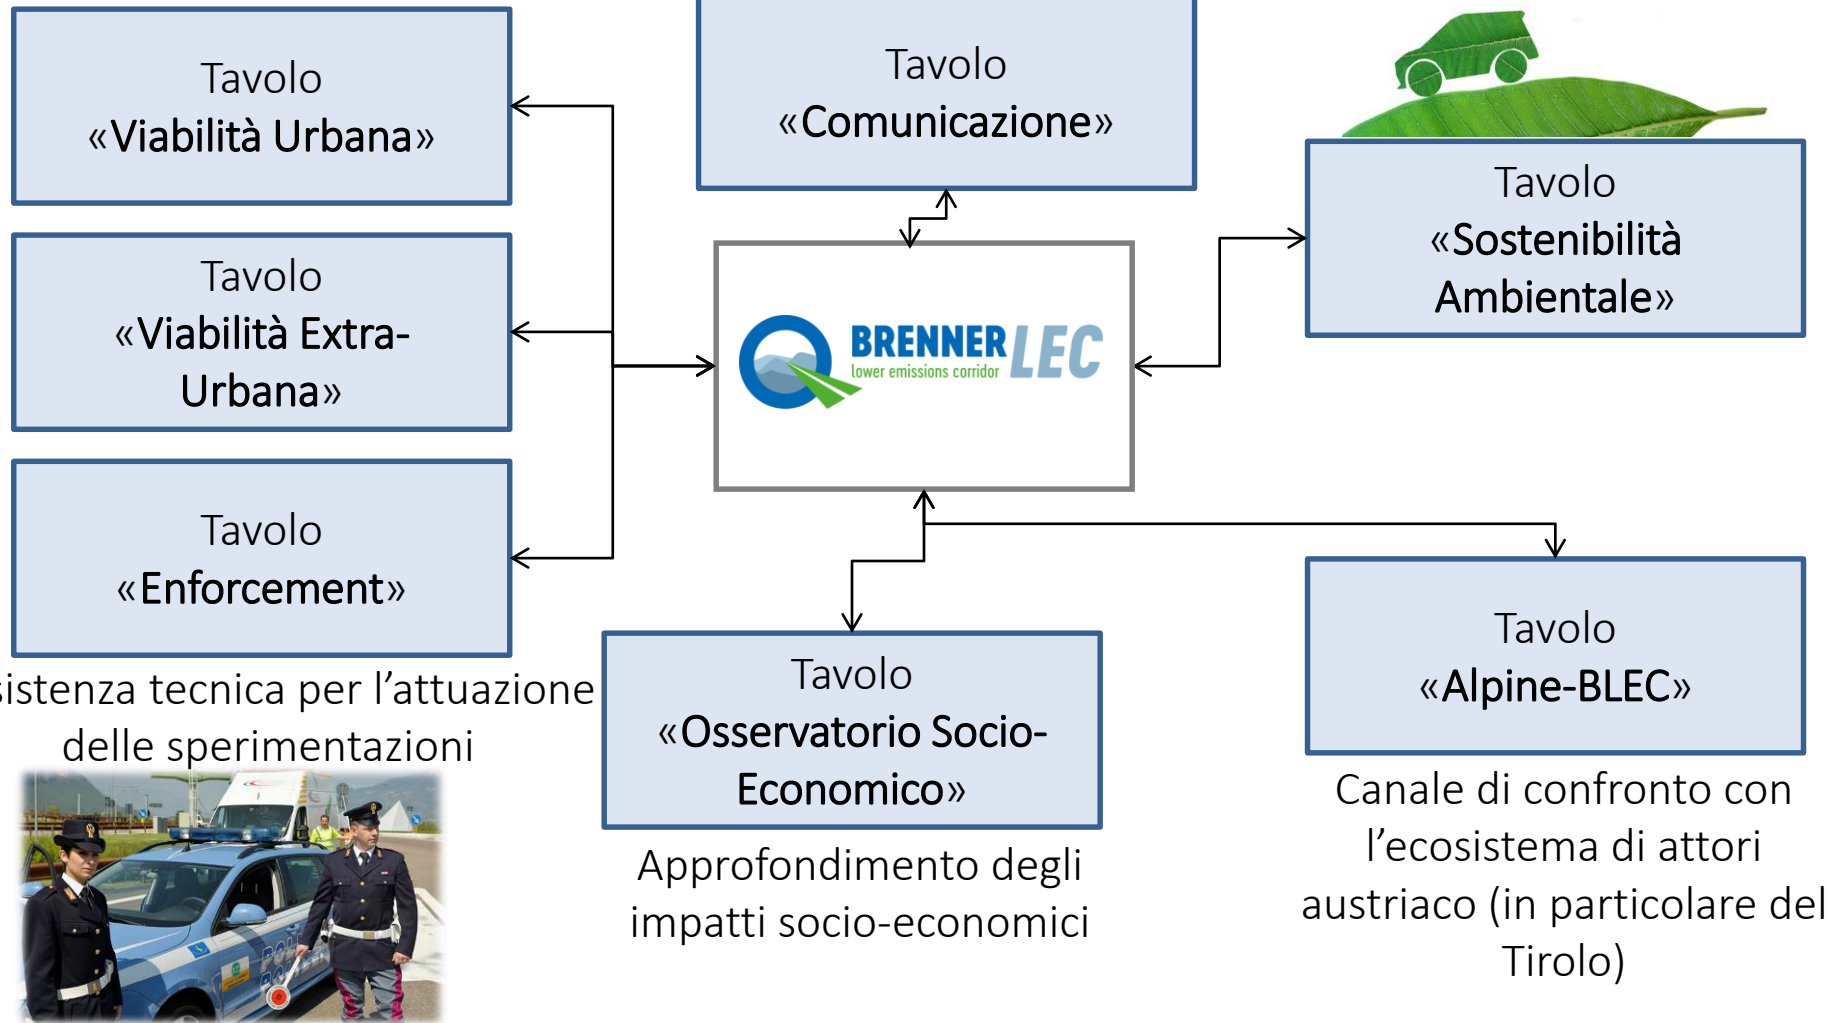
Tavolo
«Viabilità Urbana»

Tavolo
«Comunicazione»

Tavolo
«Sostenibilità Ambientale»

Tavolo
«Viabilità Extra-Urbana»

BRENNER LEC
lower emissions corridor

Tavolo
«Enforcement»

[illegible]sistenza tecnica per l'attuazione delle sperimentazioni

Tavolo
«Osservatorio Socio-Economico»

Approfondimento degli impatti socio-economici

Tavolo
«Alpine-BLEC»

Canale di confronto con l'ecosistema di attori austriaco (in particolare del Tirolo)